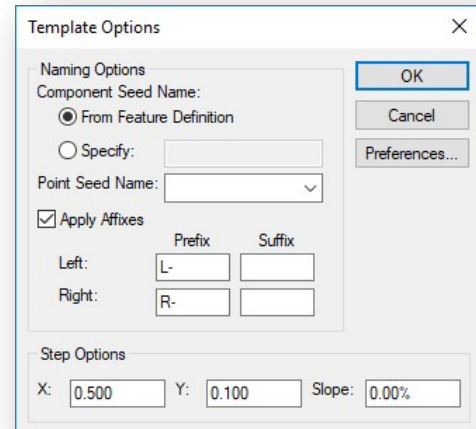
Template Options
×

Naming Options
Component Seed Name:
From Feature Definition
Specify:
Point Seed Name:
Apply Affixes
Prefix Suffix
Left: L-
Right: R-

OK
Cancel
Preferences...

Step Options
X: 0.500 Y: 0.100 Slope: 0.00%